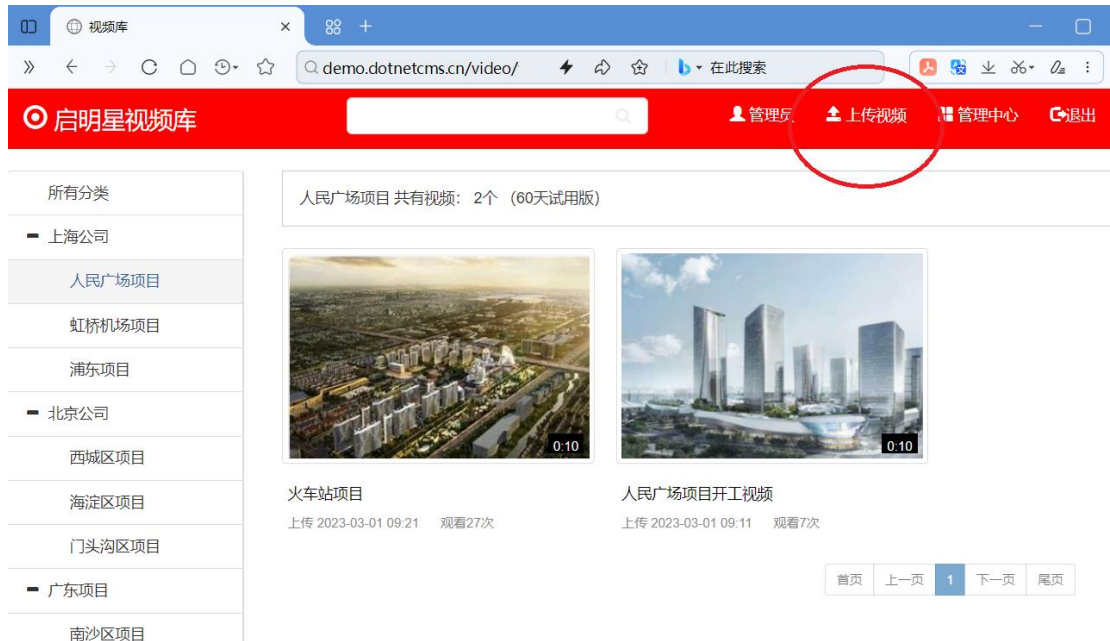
视频库 ×

demo.dotnetcms.cn/video/

在此搜索

启明星视频库

管理员 上传视频 管理中心 退出

所有分类
上海公司
人民广场项目
虹桥机场项目
浦东项目
北京公司
西城区项目
海淀区项目
门头沟区项目
广东项目
南沙区项目

人民广场项目 共有视频: 2个 (60天试用版)

0:10
火车站项目
上传 2023-03-01 09:21 观看27次

0:10
人民广场项目开工视频
上传 2023-03-01 09:11 观看7次

首页 上一页 1 下一页 尾页